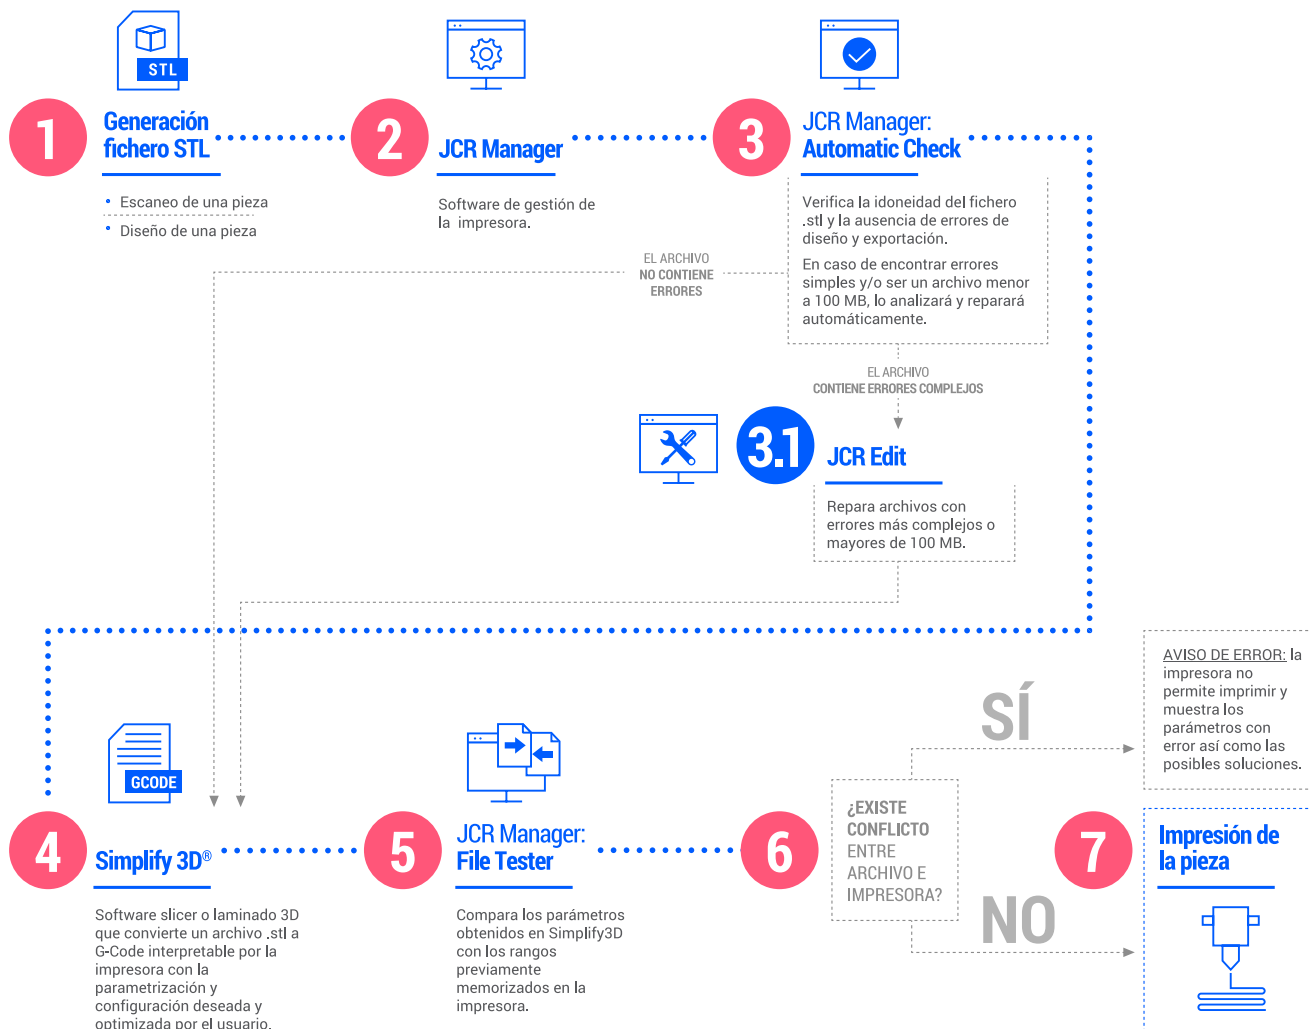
STL

1 Generación fichero STL

- Escaneo de una pieza
- Diseño de una pieza

2 JCR Manager

Software de gestión de la impresora.

3 JCR Manager: Automatic Check

Verifica la idoneidad del fichero .stl y la ausencia de errores de diseño y exportación.

En caso de encontrar errores simples y/o ser un archivo menor a 100 MB, lo analizará y reparará automáticamente.

EL ARCHIVO NO CONTIENE ERRORES

EL ARCHIVO CONTIENE ERRORES COMPLEJOS

3.1 JCR Edit

Repara archivos con errores más complejos o mayores de 100 MB.

GCODE

4 Simplify 3D®

Software slicer o laminado 3D que convierte un archivo .stl a G-Code interpretable por la impresora con la parametrización y configuración deseada y optimizada por el usuario.

5 JCR Manager: File Tester

Compara los parámetros obtenidos en Simplify3D con los rangos previamente memorizados en la impresora.

6 ¿EXISTE CONFLICTO ENTRE ARCHIVO E IMPRESORA?

SÍ

NO

AVISO DE ERROR: la impresora no permite imprimir y muestra los parámetros con error así como las posibles soluciones.

7 Impresión de la pieza